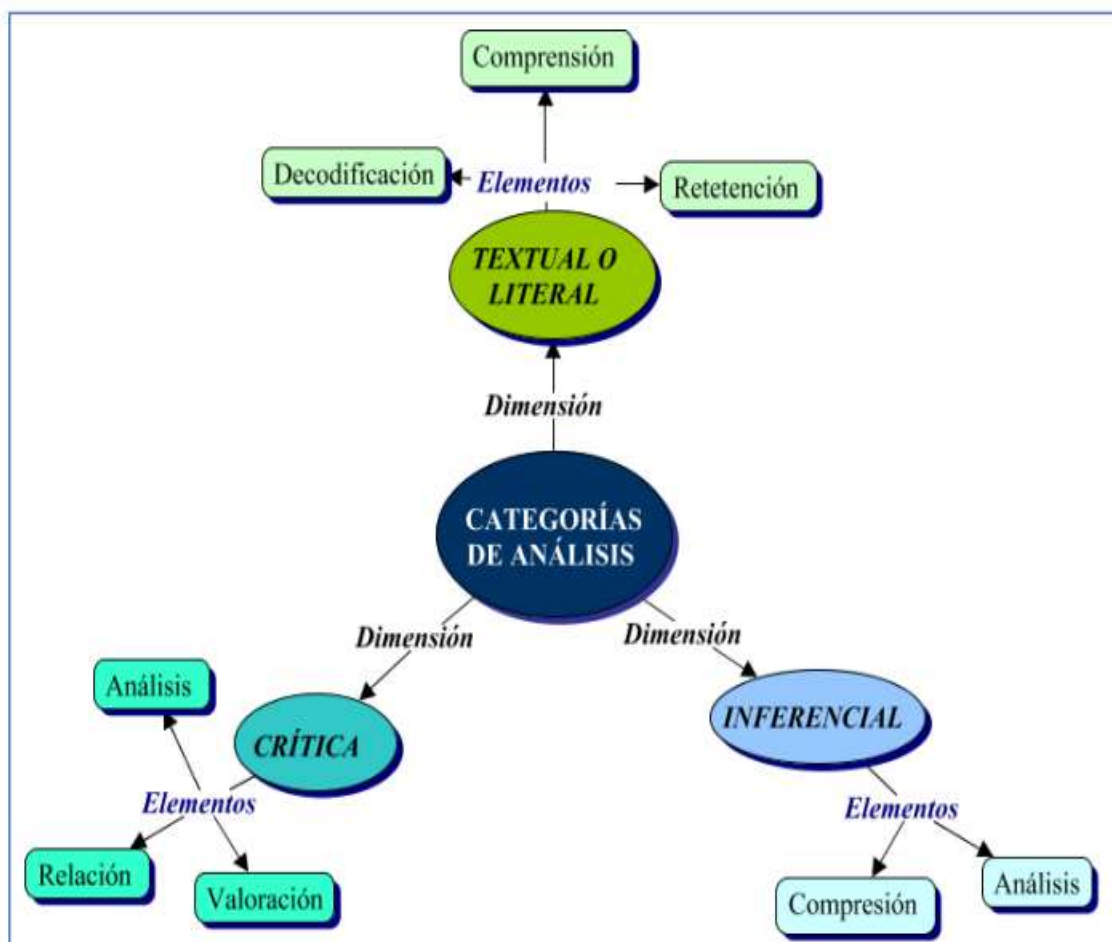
Comprensión

Decodificación

Elementos

Retetención

TEXTUAL O LITERAL

Dimensión

CATEGORÍAS DE ANÁLISIS

Dimensión

Dimensión

Análisis

CRÍTICA

INFERENCIAL

Elementos

Elementos

Relación

Valoración

Compresión

Análisis